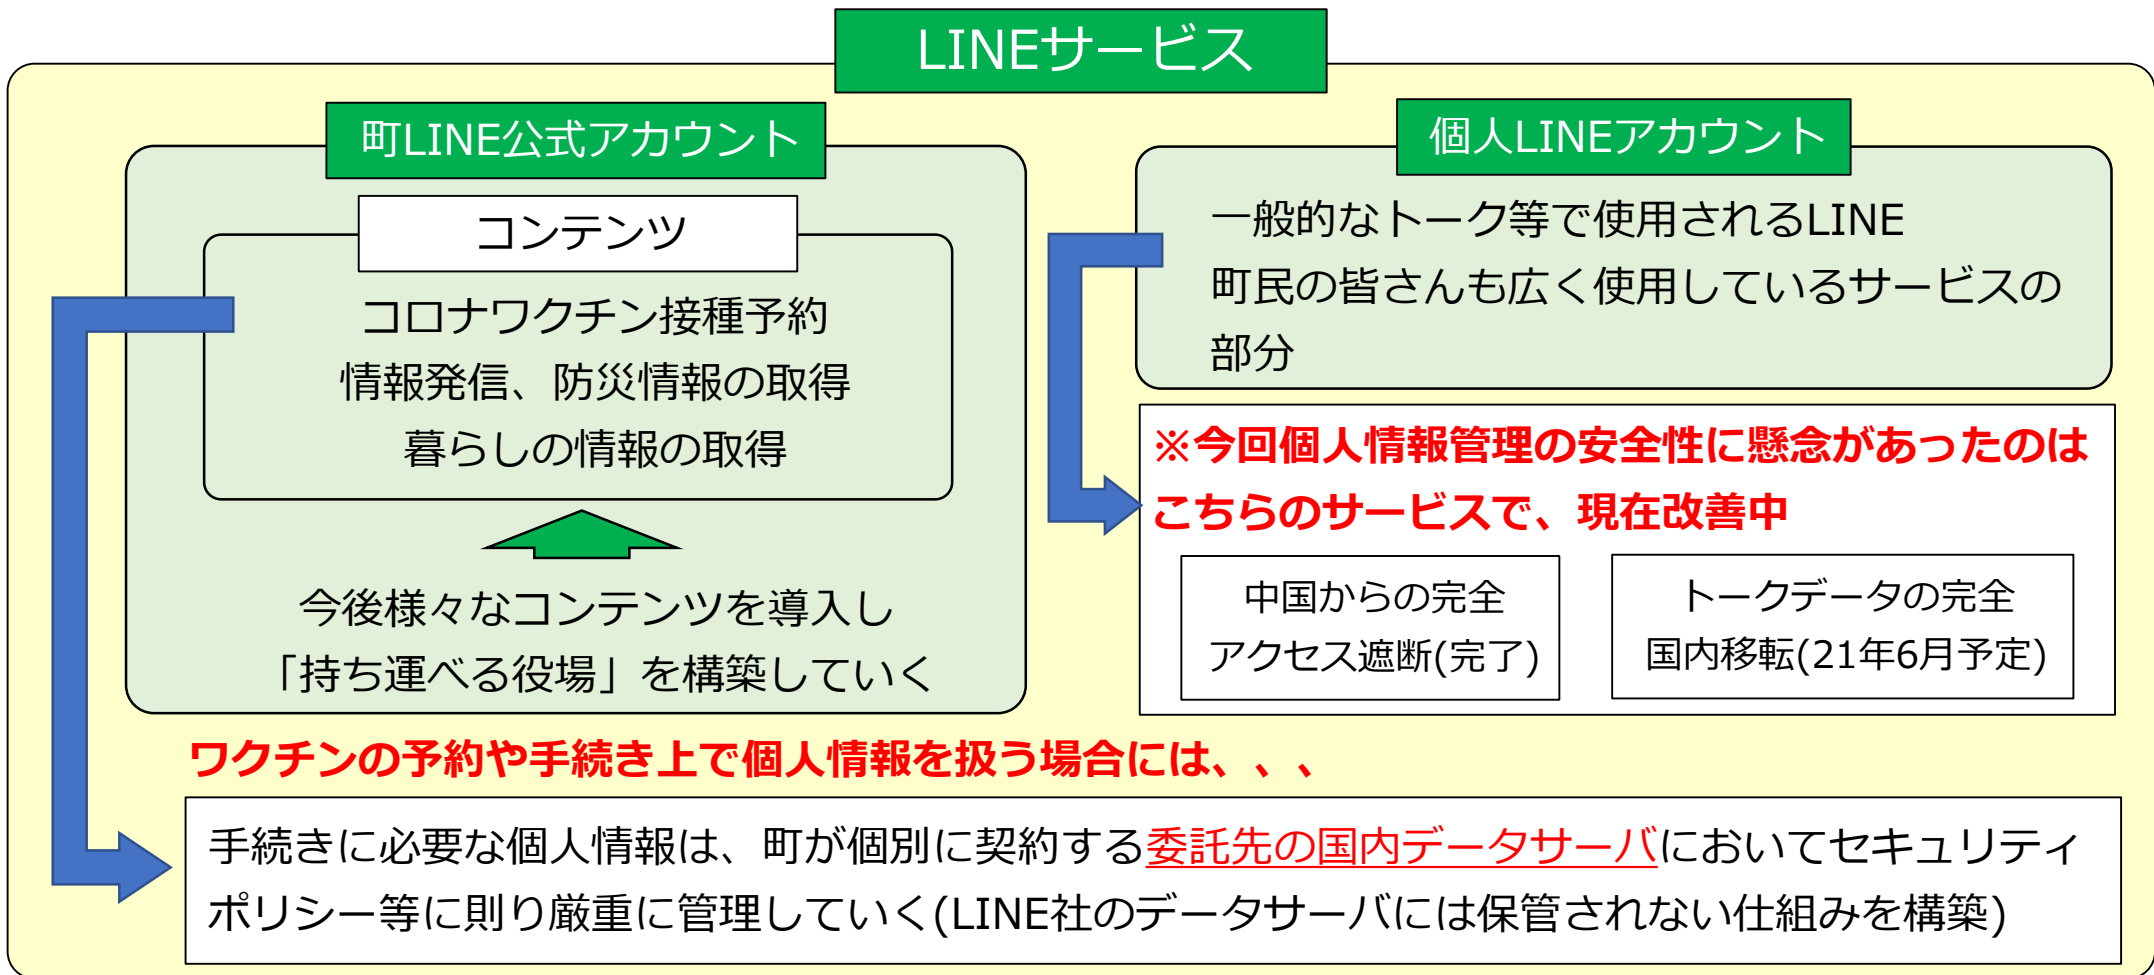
LINEサービス

町LINE公式アカウント

コンテンツ

コロナワクチン接種予約
情報発信、防災情報の取得
暮らしの情報の取得

今後様々なコンテンツを導入し
「持ち運べる役場」を構築していく

個人LINEアカウント

一般的なトーク等で使用されるLINE
町民の皆さんも広く使用しているサービスの部分

※今回個人情報管理の安全性に懸念があったのはこちらのサービスで、現在改善中

中国からの完全アクセス遮断(完了)

トークデータの完全国内移転(21年6月予定)

ワクチンの予約や手続き上で個人情報を扱う場合には、、、

手続きに必要な個人情報は、町が個別に契約する委託先の国内データサーバにおいてセキュリティポリシー等に則り厳重に管理していく(LINE社のデータサーバには保管されない仕組みを構築)